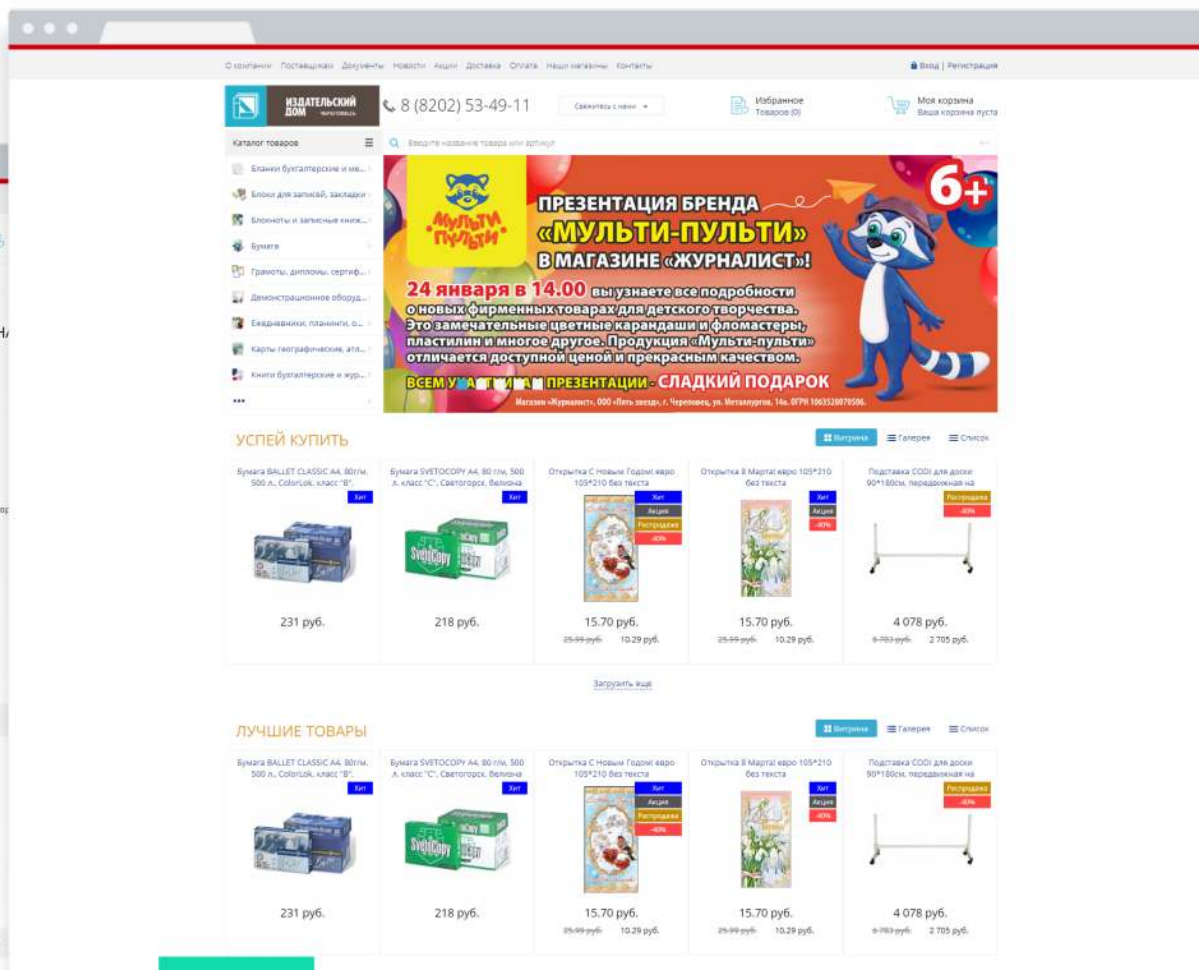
О компании Поставщикам Документы Новости Акции Доставка Оплата Наши магазины Контакты

Вход | Регистрация

ИЗДАТЕЛЬСКИЙ ДОМ ЧЕРЕПОВЕЦ

8 (8202) 53-49-11

Свяжитесь с нами

Избранное
Товаров (0)

Моя корзина
Ваша корзина пуста

Каталог товаров

Введите название товара или артикул

Бланки бухгалтерские и ме...
Блоки для записей, закладки
Блокноты и записные книж...
Бумага
Грамоты, дипломы, сертиф...
Демонстрационное оборуд...
Ежедневники, планинги, о...
Карты географические, атл...
Книги бухгалтерские и жур...
...

МУЛЬТИ ПУЛЬТИ

6+

ПРЕЗЕНТАЦИЯ БРЕНДА «МУЛЬТИ-ПУЛЬТИ» В МАГАЗИНЕ «ЖУРНАЛИСТ»!

24 января в 14.00 вы узнаете все подробности о новых фирменных товарах для детского творчества. Это замечательные цветные карандаши и фломастеры, пластилин и многое другое. Продукция «Мульти-пульти» отличается доступной ценой и прекрасным качеством.

ВСЕМ У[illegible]АМ ПРЕЗЕНТАЦИИ - СЛАДКИЙ ПОДАРОК

Магазин «Журналист», ООО «Пять звезд», г. Череповец, ул. Металлургов, 14а. ОГРН 1063520070506.

УСПЕЙ КУПИТЬ

Витрина Галерея Список

Бумага BALLET CLASSIC A4, 80г/м, 500 л., ColorLok, класс "B",
Хит
231 руб.

Бумага SVETOCOPY A4, 80 г/м, 500 л. класс "С", Светогорск, белизна
Хит
218 руб.

Открытка С Новым Годом! евро 105*210 без текста
Хит
Акция
Распродажа
-40%
15.70 руб.
25.99 руб. 10.29 руб.

Открытка 8 Марта! евро 105*210 без текста
Хит
Акция
-40%
15.70 руб.
25.99 руб. 10.29 руб.

Подставка CODI для доски 90*180см, передвижная на
Распродажа
-40%
4 078 руб.
6 783 руб. 2 705 руб.

Загрузить ещё

ЛУЧШИЕ ТОВАРЫ

Витрина Галерея Список

Бумага BALLET CLASSIC A4, 80г/м, 500 л., ColorLok, класс "B",
Хит
231 руб.

Бумага SVETOCOPY A4, 80 г/м, 500 л. класс "С", Светогорск, белизна
Хит
218 руб.

Открытка С Новым Годом! евро 105*210 без текста
Хит
Акция
Распродажа
-40%
15.70 руб.
25.99 руб. 10.29 руб.

Открытка 8 Марта! евро 105*210 без текста
Хит
Акция
-40%
15.70 руб.
25.99 руб. 10.29 руб.

Подставка CODI для доски 90*180см, передвижная на
Распродажа
-40%
4 078 руб.
6 783 руб. 2 705 руб.